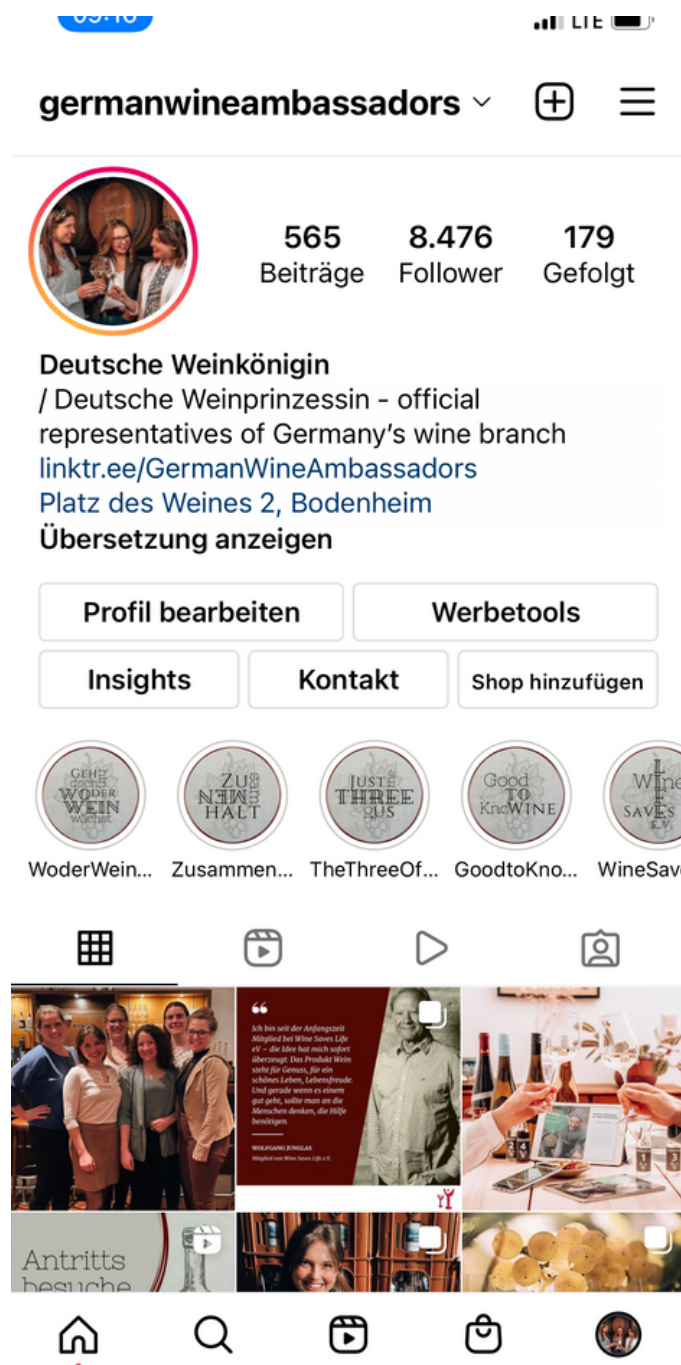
09:16 LTE

germanwineambassadors

565 Beiträge
8.476 Follower
179 Gefolgt

Deutsche Weinkönigin
/ Deutsche Weinprinzessin - official representatives of Germany's wine branch
linktr.ee/GermanWineAmbassadors
Platz des Weines 2, Bodenheim
Übersetzung anzeigen

Profil bearbeiten
Werbetools
Insights
Kontakt
Shop hinzufügen

GEH dorthin WO DER WEIN wächst
ZU SAM MEN HALT
JUST THE THREE OF US
Good TO KnoWINE
Wine SAVES Life E.V.

WoderWein...
Zusammen...
TheThreeOf...
GoodtoKno...
WineSave

Ich bin seit der Anfangszeit Mitglied bei Wine Saves Life eV – die Idee hat mich sofort überzeugt: Das Produkt Wein steht für Genuss, für ein schönes Leben, Lebensfreude. Und gerade wenn es einem gut geht, sollte man an die Menschen denken, die Hilfe benötigen.

WOLFGANG JUNGLAS
Mitglied von Wine Saves Life e.V.

Antritts besuche